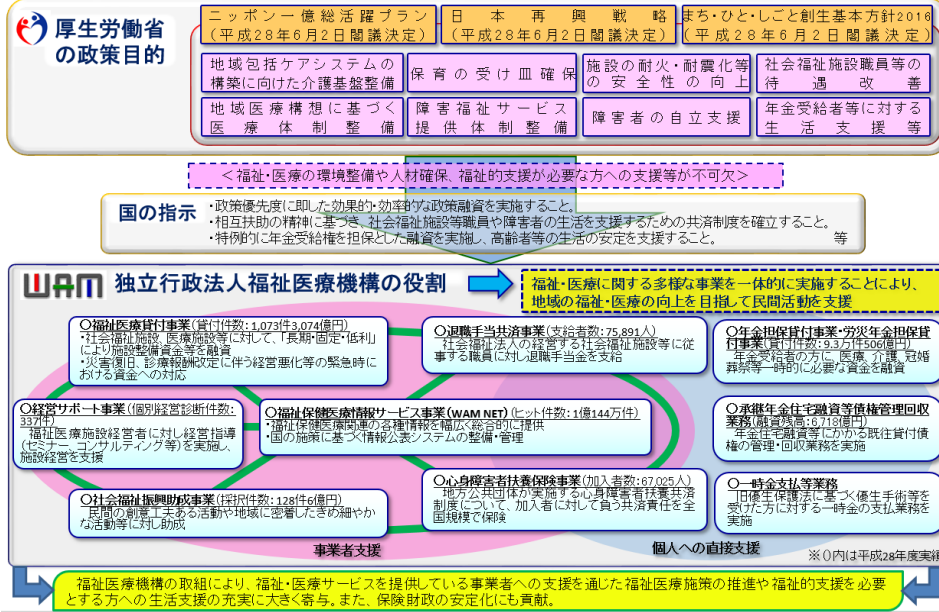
厚生労働省の政策目的

ニッポン一億総活躍プラン（平成28年6月2日閣議決定）

日本再興戦略（平成28年6月2日閣議決定）

まち・ひと・しごと創生基本方針2016（平成28年6月2日閣議決定）

地域包括ケアシステムの構築に向けた介護基盤整備

保育の受け皿確保

施設の耐火・耐震化等の安全性の向上

社会福祉施設職員等の待遇改善

地域医療構想に基づく医療体制整備

障害福祉サービス提供体制整備

障害者の自立支援

年金受給者等に対する生活支援等

＜福祉・医療の環境整備や人材確保、福祉的支援が必要な方への支援等が不可欠＞

国の指示
・政策優先度に即した効果的・効率的な政策融資を実施すること。
・相互扶助の精神に基づき、社会福祉施設等職員や障害者の生活を支援するための共済制度を確立すること。
・特例的に年金受給権を担保とした融資を実施し、高齢者等の生活の安定を支援すること。　等

WAM 独立行政法人福祉医療機構の役割

福祉・医療に関する多様な事業を一体的に実施することにより、地域の福祉・医療の向上を目指して民間活動を支援

○福祉医療貸付事業（貸付件数：1,073件3,074億円）
・社会福祉施設、医療施設等に対して、「長期・固定・低利」により施設整備資金等を融資
・災害復旧、診療報酬改定に伴う経営悪化等の緊急時における資金への対応

○退職手当共済事業（支給者数：75,891人）
社会福祉法人の経営する社会福祉施設等に従事する職員に対し退職手当金を支給

○年金担保貸付事業・労災年金担保貸付事業（貸付件数：9.3万件506億円）
年金受給者の方に、医療、介護、冠婚葬祭等一時的に必要な資金を融資

○経営サポート事業（個別経営診断件数：337件）
福祉医療施設経営者に対し経営指導（セミナー、コンサルティング等）を実施し、施設経営を支援

○福祉保健医療情報サービス事業（WAM NET）（ヒット件数：1億144万件）
・福祉保健医療関連の各種情報を幅広く総合的に提供
・国の施策に基づく情報公表システムの整備・管理

○承継年金住宅融資等債権管理回収業務（融資残高：6,718億円）
年金住宅融資等にかかる既往貸付債権の管理・回収業務を実施

○心身障害者扶養保険事業（加入者数：67,025人）
地方公共団体が実施する心身障害者扶養共済制度について、加入者に対して負う共済責任を全国規模で保険

○社会福祉振興助成事業（採択件数：128件6億円）
民間の創意工夫ある活動や地域に密着したきめ細やかな活動等に対し助成

○一時金支払等業務
旧優生保護法に基づく優生手術等を受けた方に対する一時金の支払業務を実施

事業者支援

個人への直接支援

※（）内は平成28年度実績

福祉医療機構の取組により、福祉・医療サービスを提供している事業者への支援を通じた福祉医療施策の推進や福祉的支援を必要とする方への生活支援の充実に大きく寄与。また、保険財政の安定化にも貢献。